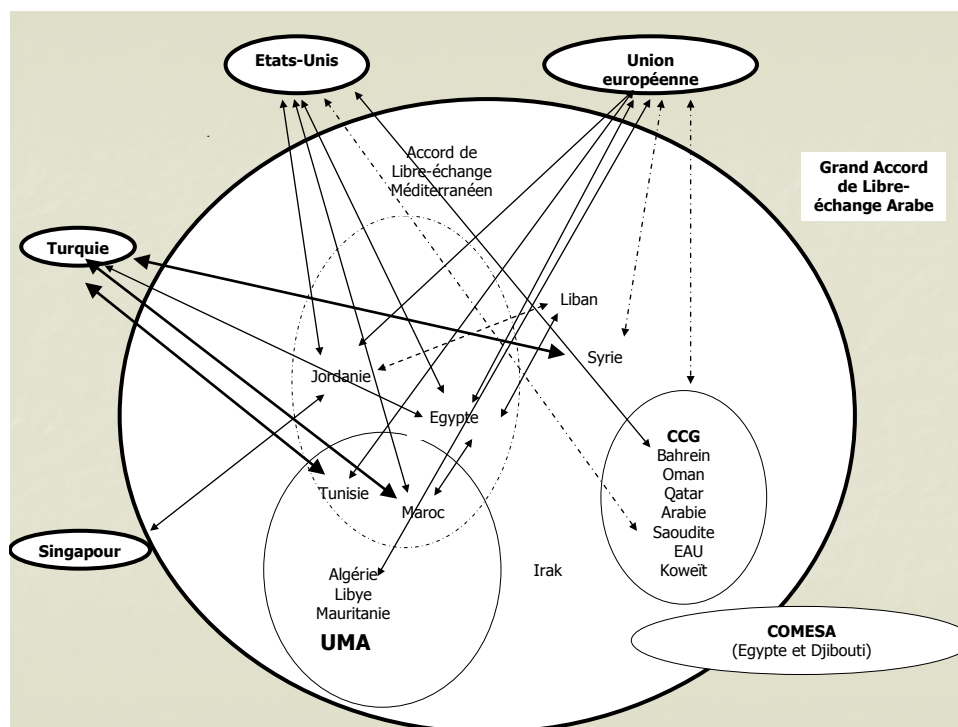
Etats-Unis

Union européenne

Accord de Libre-échange Méditerranéen

Grand Accord de Libre-échange Arabe

Turquie

Liban

Syrie

Jordanie

Egypte

CCG
Bahrein
Oman
Qatar
Arabie
Saoudite
EAU
Koweït

Tunisie

Maroc

Singapour

Algérie
Libye
Mauritanie

UMA

Irak

COMESA
(Egypte et Djibouti)